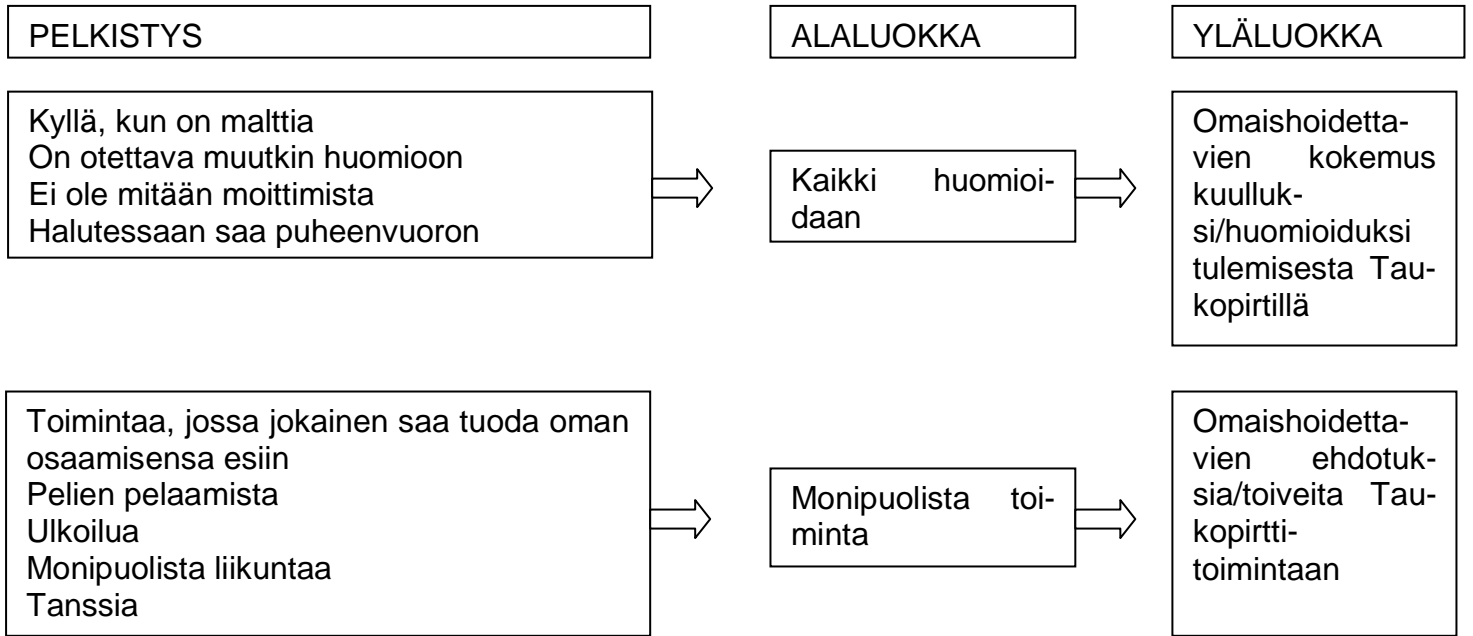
PELKISTYS

ALALUOKKA

YLÄLUOKKA

Kyllä, kun on malttia
On otettava muutkin huomioon
Ei ole mitään moittimista
Halutessaan saa puheenvuoron

Kaikki huomioidaan

Omaishoidettavien kokemus kuulluksi/huomioiduksi tulemisesta Taukopirtillä

Toimintaa, jossa jokainen saa tuoda oman osaamisensa esiin
Pelien pelaamista
Ulkoilua
Monipuolista liikuntaa
Tanssia

Monipuolista toiminta

Omaishoidettavien ehdotuksia/toiveita Taukopirttitoimintaan